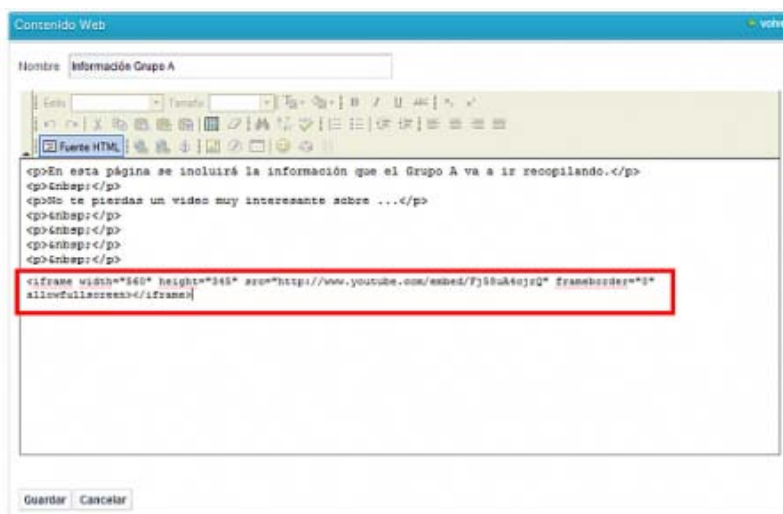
Contenido Web

volver

Nombre Información Grupo A

Estilo Tamaño

Fuente HTML

<p>En esta página se incluirá la información que el Grupo A va a ir recopilando.</p>
<p>&nbsp;</p>
<p>No te pierdas un video muy interesante sobre ...</p>
<p>&nbsp;</p>
<p>&nbsp;</p>
<p>&nbsp;</p>
<p>&nbsp;</p>

<iframe width="560" height="345" src="http://www.youtube.com/embed/Fj58uA4ojzQ" frameborder="0" allowfullscreen></iframe>

Guardar Cancelar